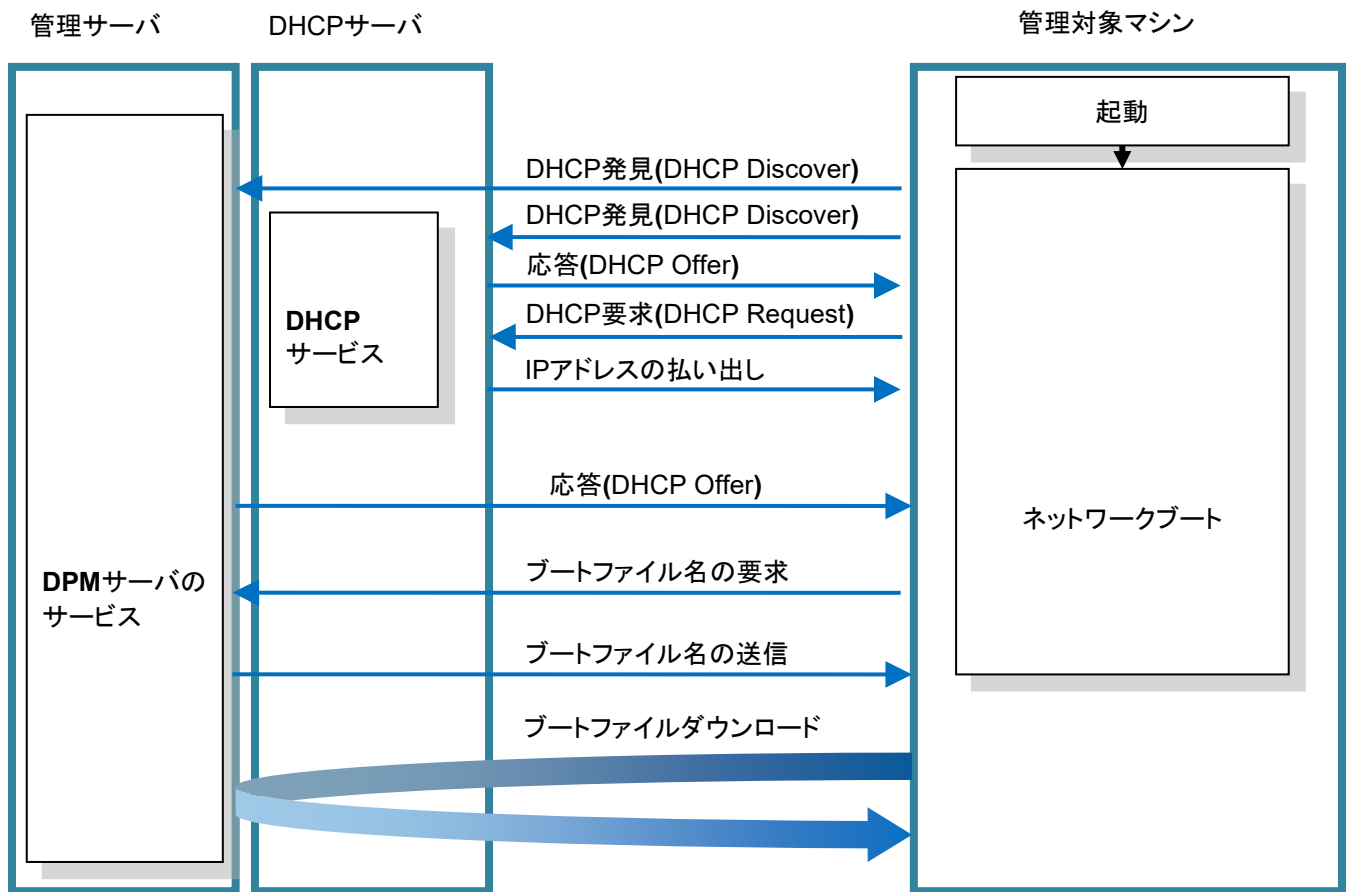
管理サーバ

DHCPサーバ

管理対象マシン

起動

DHCP発見(DHCP Discover)

DHCP発見(DHCP Discover)

応答(DHCP Offer)

DHCP要求(DHCP Request)

IPアドレスの払い出し

DHCP
サービス

応答(DHCP Offer)

ネットワークブート

ブートファイル名の要求

DPMサーバの
サービス

ブートファイル名の送信

ブートファイルダウンロード